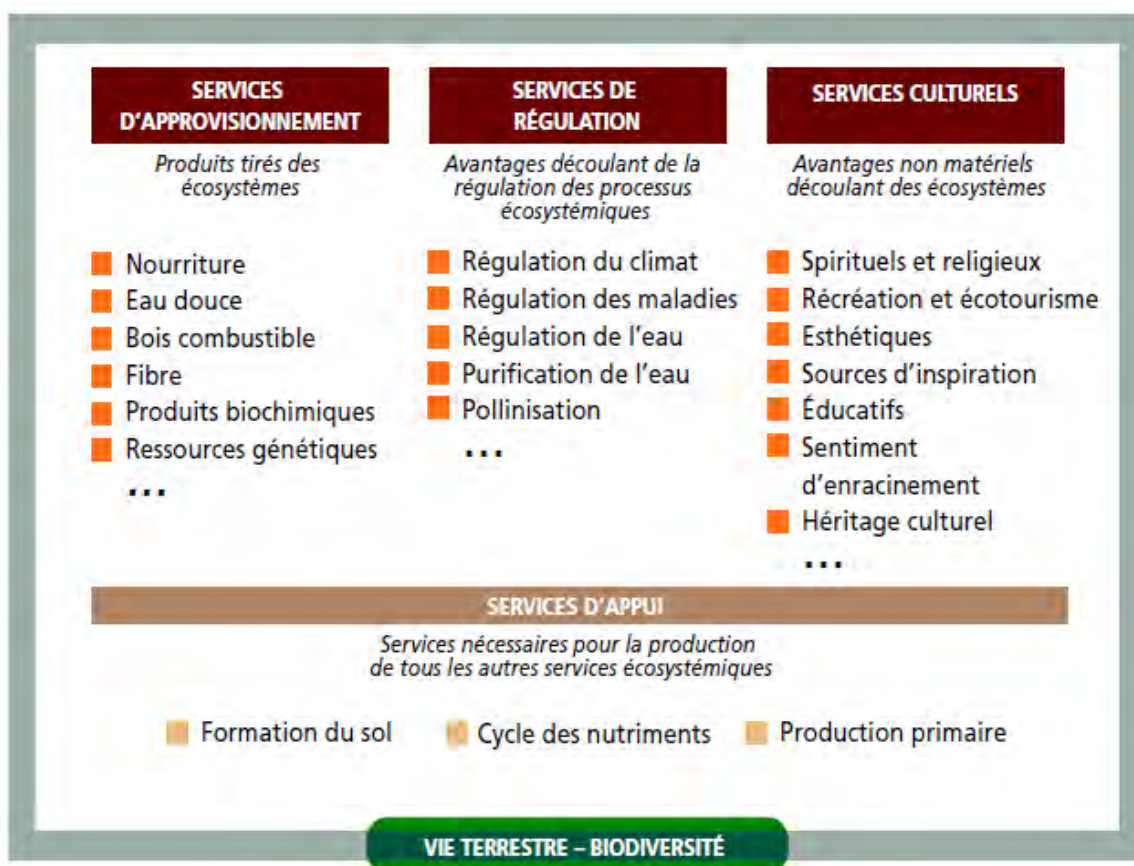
SERVICES D'APPROVISIONNEMENT

Produits tirés des écosystèmes

Nourriture
Eau douce
Bois combustible
Fibre
Produits biochimiques
Ressources génétiques
...

SERVICES DE RÉGULATION

Avantages découlant de la régulation des processus écosystémiques

Régulation du climat
Régulation des maladies
Régulation de l'eau
Purification de l'eau
Pollinisation
...

SERVICES CULTURELS

Avantages non matériels découlant des écosystèmes

Spirituels et religieux
Récréation et écotourisme
Esthétiques
Sources d'inspiration
Éducatifs
Sentiment d'enracinement
Héritage culturel
...

SERVICES D'APPUI

Services nécessaires pour la production de tous les autres services écosystémiques

Formation du sol
Cycle des nutriments
Production primaire

VIE TERRESTRE – BIODIVERSITÉ